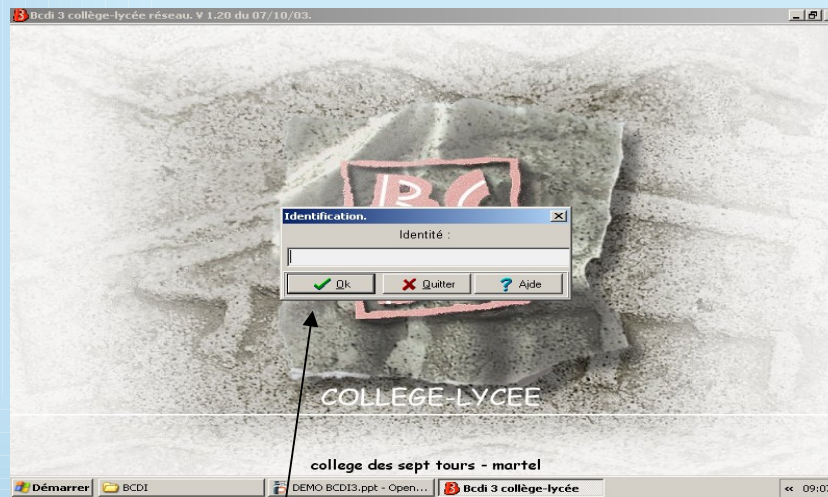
Bcdi 3 collège-lycée réseau. V 1.20 du 07/10/03.

Identification.

Identité :

Ok

Quitter

Aide

COLLEGE-LYCEE

college des sept tours - martel

Démarrer

BCDI

DEMO BCDI3.ppt - Open...

Bcdi 3 collège-lycée

09:0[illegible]